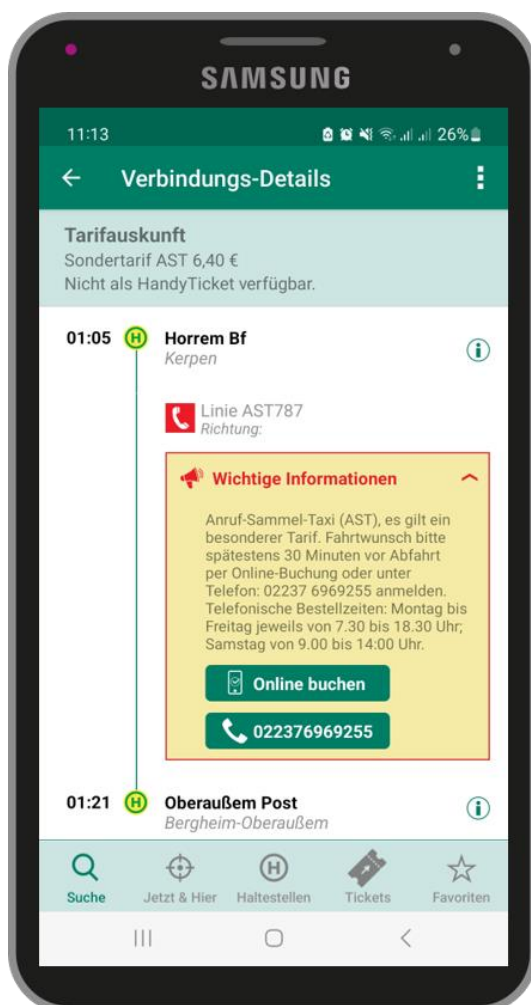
SAMSUNG

11:13 26%

Verbindungs-Details

Tarifauskunft
Sondertarif AST 6,40 €
Nicht als HandyTicket verfügbar.

01:05 H Horrem Bf
Kerpen

Linie AST787
Richtung:

Wichtige Informationen

Anruf-Sammel-Taxi (AST), es gilt ein besonderer Tarif. Fahrtwunsch bitte spätestens 30 Minuten vor Abfahrt per Online-Buchung oder unter Telefon: 02237 6969255 anmelden. Telefonische Bestellzeiten: Montag bis Freitag jeweils von 7.30 bis 18.30 Uhr; Samstag von 9.00 bis 14:00 Uhr.

Online buchen

022376969255

01:21 H Oberaußem Post
Bergheim-Oberaußem

Suche Jetzt & Hier Haltestellen Tickets Favoriten